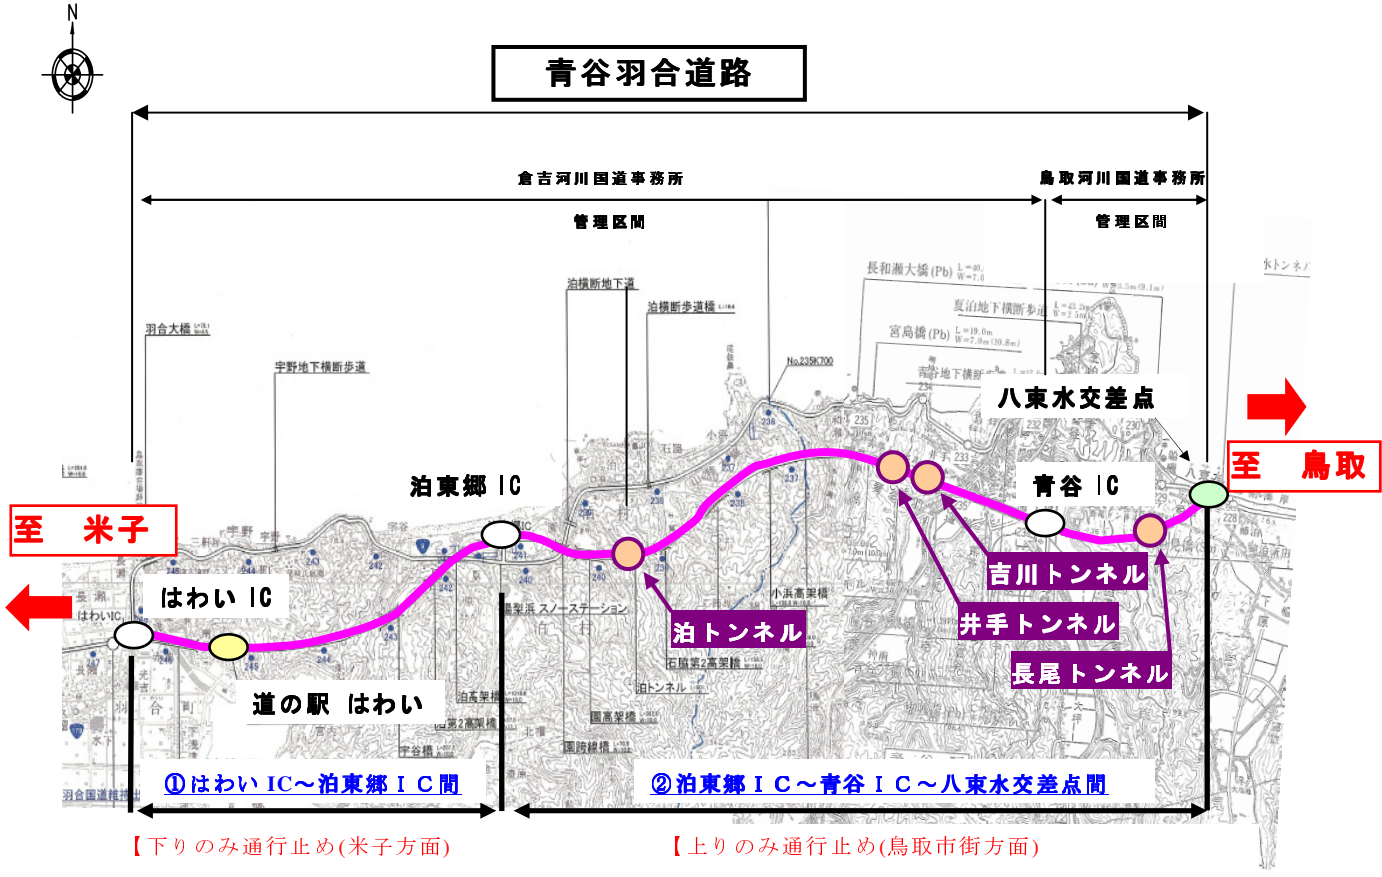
N

青谷羽合道路

倉吉河川国道事務所

管理区間

鳥取河川国道事務所

管理区間

泊横断地下道

泊横断歩道橋

長和瀬大橋(Pb)

夏泊地下横断歩道

宮島橋(Pb)

羽合大橋

宇野地下横断歩道

No.235K700

八東水交差点

至　鳥取

至　米子

泊東郷 IC

青谷 IC

はわい IC

吉川トンネル

井手トンネル

泊トンネル

長尾トンネル

道の駅 はわい

小浜高架橋

石脇第2高架橋

泊トンネル

泊高架橋

宇谷橋

①はわい IC～泊東郷ＩＣ間

②泊東郷ＩＣ～青谷ＩＣ～八東水交差点間

【下りのみ通行止め(米子方面)

【上りのみ通行止め(鳥取市街方面)